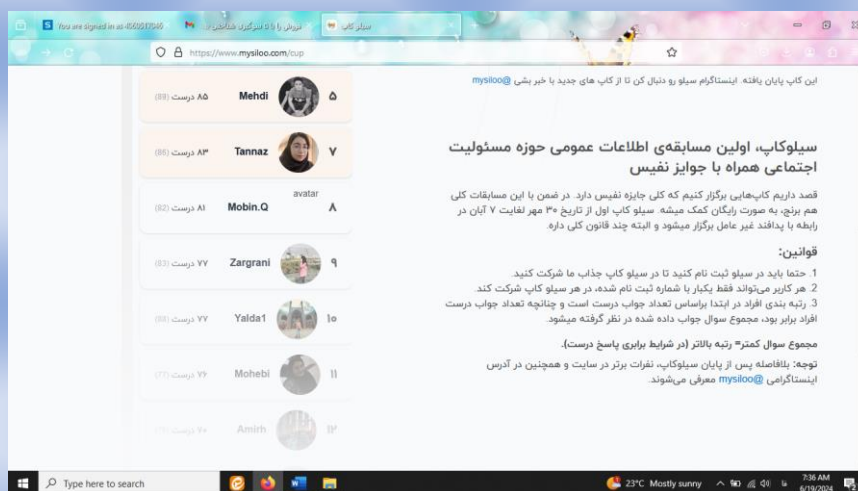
You are signed in as 4669247046 | فروش با ۵ ۵ سرگرمی هشا... | سیلو کاپ

https://www.mysiloo.com/cup

این کاپ پایان یافته. اینستاگرام سیلو رو دنبال کن تا از کاپ های جدید با خبر بشی @mysiloo

سیلوکاپ، اولین مسابقه‌ی اطلاعات عمومی حوزه مسئولیت اجتماعی همراه با جوایز نفیس

قصد داریم کاپ‌هایی برگزار کنیم که کلی جایزه نفیس دارد. در ضمن با این مسابقات کلی هم برنج، به صورت رایگان کمک میشه. سیلو کاپ اول از تاریخ ۳۰ مهر لغایت ۷ آبان در رابطه با پدافند غیر عامل برگزار میشود و البته چند قانون کلی داره

قوانین:

1. حتما باید در سیلو ثبت نام کنید تا در سیلو کاپ جذاب ما شرکت کنید.
2. هر کاربر می‌تواند فقط یکبار با شماره ثبت نام شده، در هر سیلو کاپ شرکت کند.
3. رتبه بندی افراد در ابتدا براساس تعداد جواب درست است و چنانچه تعداد جواب درست افراد برابر بود، مجموع سوال جواب داده شده در نظر گرفته میشود

مجموع سوال کمتر= رتبه بالاتر (در شرایط برابری پاسخ درست).

توجه: بلافاصله پس از پایان سیلوکاپ، نفرات برتر در سایت و همچنین در آدرس اینستاگرامی @mysiloo معرفی می‌شوند.

| | | | |
|---|---|---|---|
| ۵ | | Mehdi | ۸۵ درست (88) |
| ۷ | | Tannaz | ۸۳ درست (86) |
| ۸ | avatar | Mobin.Q | ۸۱ درست (82) |
| ۹ | | Zargrani | ۷۷ درست (83) |
| ۱۰ | | Yalda1 | ۷۷ درست (88) |
| ۱۱ | | Mohebi | ۷۶ درست (77) |
| ۱۲ | | Amirh | ۷۰ درست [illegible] |

Type here to search

23°C Mostly sunny 7:36 AM 6/19/2024